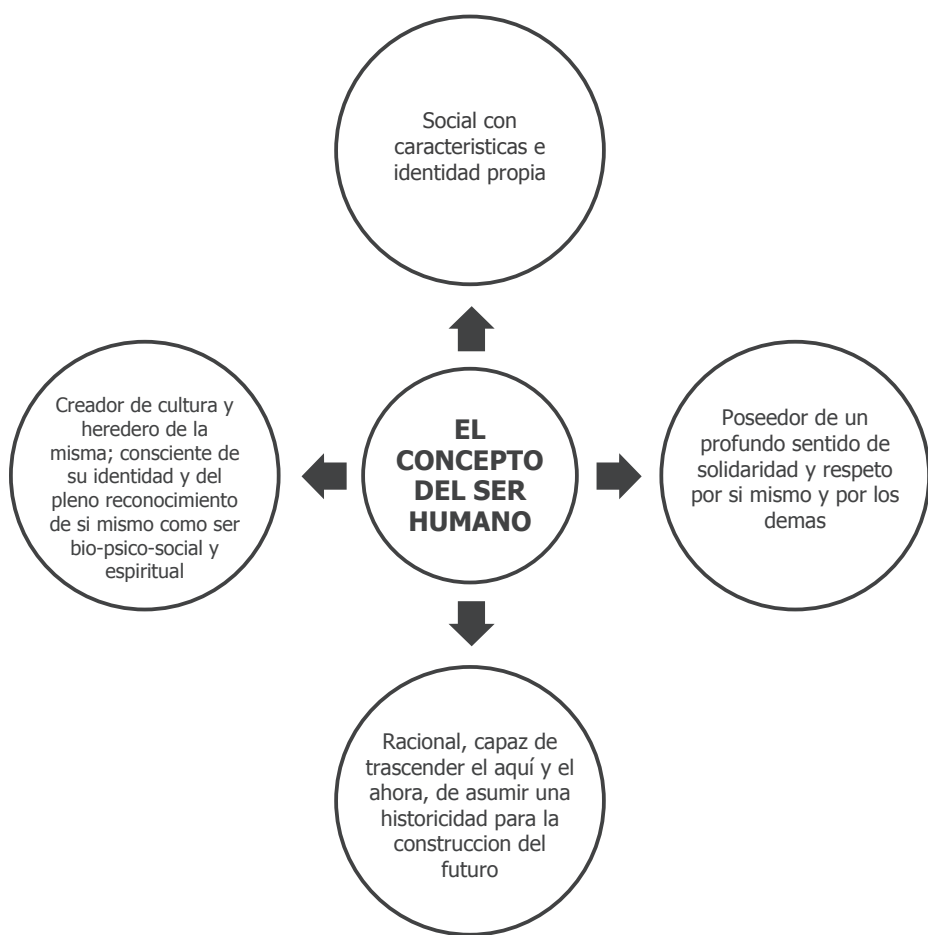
Social con caracteristicas e identidad propia

Creador de cultura y heredero de la misma; consciente de su identidad y del pleno reconocimiento de si mismo como ser bio-psico-social y espiritual

EL CONCEPTO DEL SER HUMANO

Poseedor de un profundo sentido de solidaridad y respeto por si mismo y por los demas

Racional, capaz de trascender el aquí y el ahora, de asumir una historicidad para la construccion del futuro